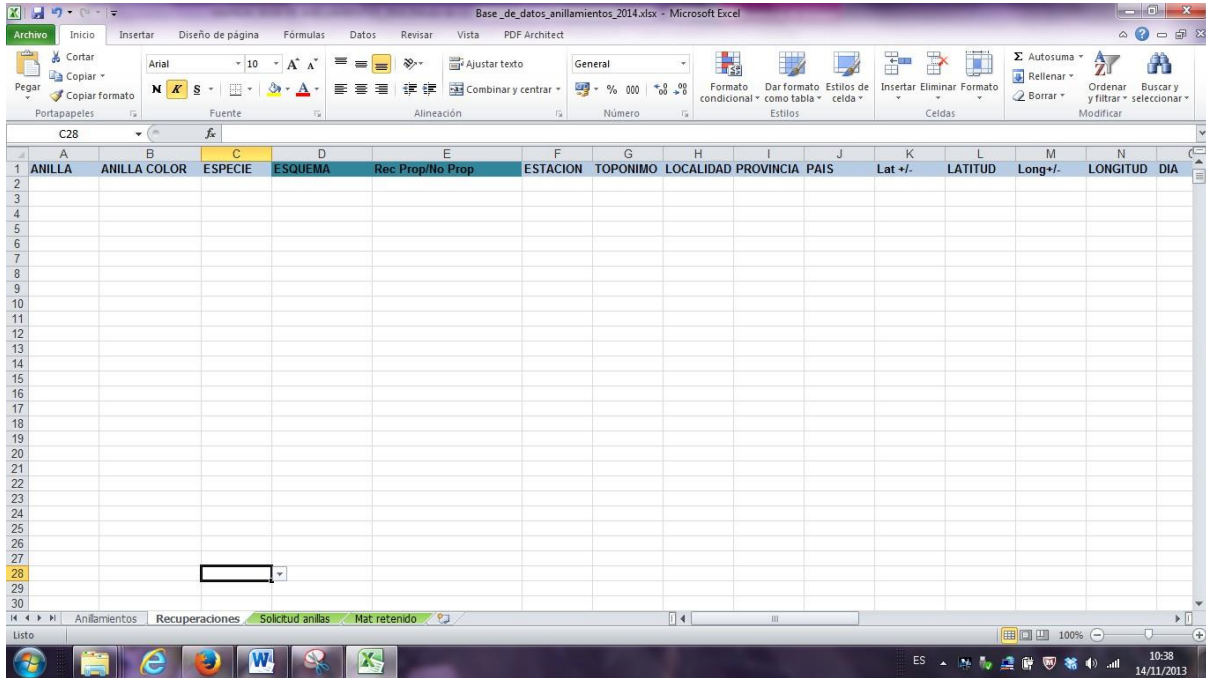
Base_de_datos_anillamientos_2014.xlsx - Microsoft Excel

Archivo Inicio Insertar Diseño de página Fórmulas Datos Revisar Vista PDF Architect

Cortar
Copiar
Pegar
Copiar formato
Portapapeles

Arial 10
N K S
Fuente

Ajustar texto
Combinar y centrar
Alineación

General
% 000
Número

Formato condicional
Dar formato como tabla
Estilos de celda
Estilos

Insertar Eliminar Formato
Celdas

Autosuma
Rellenar
Borrar
Ordenar y filtrar
Buscar y seleccionar
Modificar

C28 $f_x$

| | A | B | C | D | E | F | G | H | I | J | K | L | M | N | |
|---|---|---|---|---|---|---|---|---|---|---|---|---|---|---|---|
| 1 | ANILLA | ANILLA COLOR | ESPECIE | ESQUEMA | Rec Prop/No Prop | ESTACION | TOPONIMO | LOCALIDAD | PROVINCIA | PAIS | Lat +/- | LATITUD | Long+/- | LONGITUD | DIA |
| 2 | | | | | | | | | | | | | | | |
| 3 | | | | | | | | | | | | | | | |
| 4 | | | | | | | | | | | | | | | |
| 5 | | | | | | | | | | | | | | | |
| 6 | | | | | | | | | | | | | | | |
| 7 | | | | | | | | | | | | | | | |
| 8 | | | | | | | | | | | | | | | |
| 9 | | | | | | | | | | | | | | | |
| 10 | | | | | | | | | | | | | | | |
| 11 | | | | | | | | | | | | | | | |
| 12 | | | | | | | | | | | | | | | |
| 13 | | | | | | | | | | | | | | | |
| 14 | | | | | | | | | | | | | | | |
| 15 | | | | | | | | | | | | | | | |
| 16 | | | | | | | | | | | | | | | |
| 17 | | | | | | | | | | | | | | | |
| 18 | | | | | | | | | | | | | | | |
| 19 | | | | | | | | | | | | | | | |
| 20 | | | | | | | | | | | | | | | |
| 21 | | | | | | | | | | | | | | | |
| 22 | | | | | | | | | | | | | | | |
| 23 | | | | | | | | | | | | | | | |
| 24 | | | | | | | | | | | | | | | |
| 25 | | | | | | | | | | | | | | | |
| 26 | | | | | | | | | | | | | | | |
| 27 | | | | | | | | | | | | | | | |
| 28 | | | | | | | | | | | | | | | |
| 29 | | | | | | | | | | | | | | | |
| 30 | | | | | | | | | | | | | | | |

Anillamientos Recuperaciones Solicitud anillas Mat retenido

Listo 100%

ES 10:38 14/11/2013